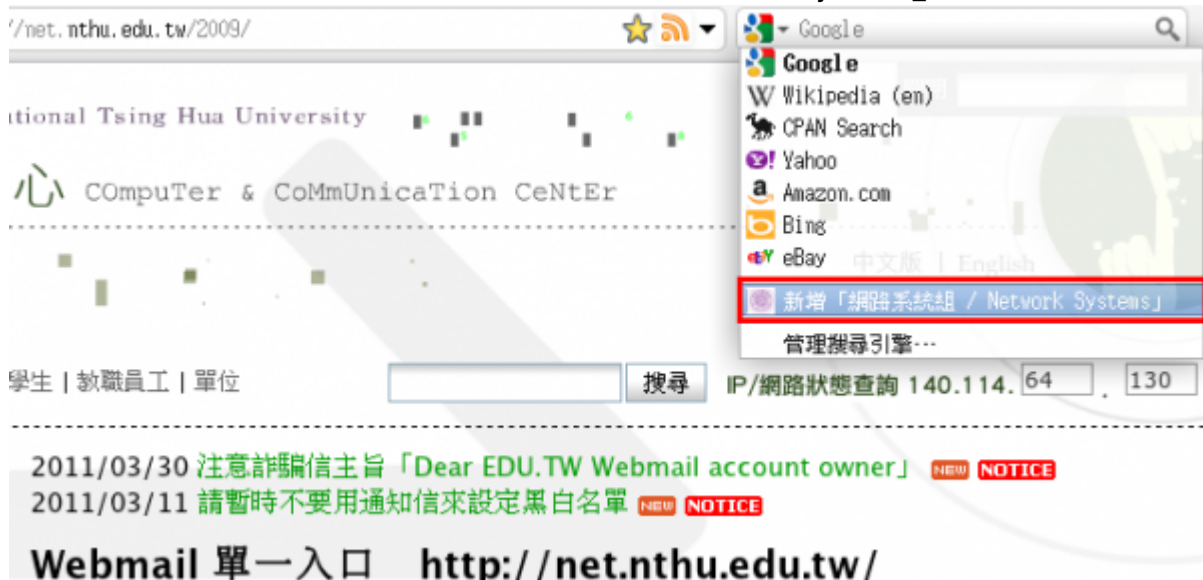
/net.nthu.edu.tw/2009/

Google

Google
Wikipedia (en)
CPAN Search
Yahoo
Amazon.com
Bing
eBay
新增「網路系統組 / Network Systems」
管理搜尋引擎…

itional Tsing Hua University

心 COmpuTer & CoMmUnicaTion CeNtEr

中文版 | English

學生 | 教職員工 | 單位

搜尋

IP/網路狀態查詢 140.114. 64 . 130

2011/03/30 注意詐騙信主旨「Dear EDU.TW Webmail account owner」 NEW NOTICE
2011/03/11 請暫時不要用通知信來設定黑白名單 NEW NOTICE

Webmail 單一入口 http://net.nthu.edu.tw/